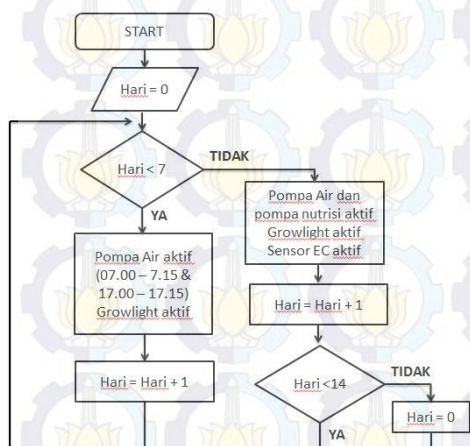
START

Hari = 0

Hari < 7

TIDAK

YA

Pompa Air aktif (07.00 – 7.15 & 17.00 – 17.15) Growlight aktif

Hari = Hari + 1

Pompa Air dan pompa nutrisi aktif Growlight aktif Sensor EC aktif

Hari = Hari + 1

Hari <14

TIDAK

Hari = 0

YA